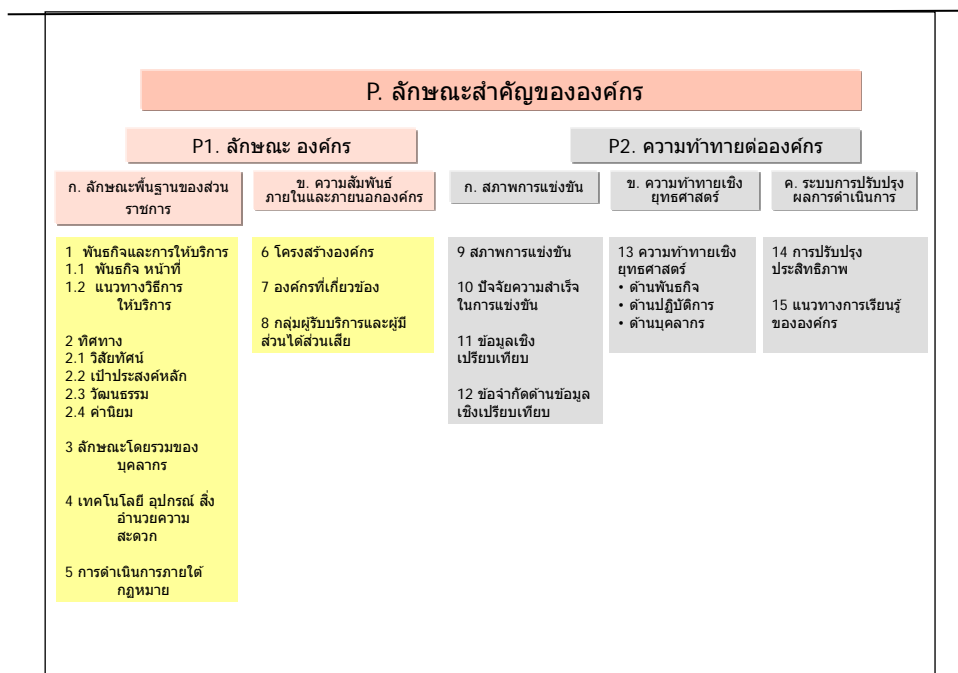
P. ลักษณะสำคัญขององค์กร

P1. ลักษณะ องค์กร

P2. ความท้าทายต่อองค์กร

ก. ลักษณะพื้นฐานของส่วนราชการ

ข. ความสัมพันธ์ภายในและภายนอกองค์กร

ก. สภาพการแข่งขัน

ข. ความท้าทายเชิงยุทธศาสตร์

ค. ระบบการปรับปรุงผลการดำเนินการ

1 พันธกิจและการให้บริการ
1.1 พันธกิจ หน้าที่
1.2 แนวทางวิธีการให้บริการ

2 ทิศทาง
2.1 วิสัยทัศน์
2.2 เป้าประสงค์หลัก
2.3 วัฒนธรรม
2.4 ค่านิยม

3 ลักษณะโดยรวมของบุคลากร

4 เทคโนโลยี อุปกรณ์ สิ่งอำนวยความสะดวก

5 การดำเนินการภายใต้กฎหมาย

6 โครงสร้างองค์กร

7 องค์กรที่เกี่ยวข้อง

8 กลุ่มผู้รับบริการและผู้มีส่วนได้ส่วนเสีย

9 สภาพการแข่งขัน

10 ปัจจัยความสำเร็จในการแข่งขัน

11 ข้อมูลเชิงเปรียบเทียบ

12 ข้อจำกัดด้านข้อมูลเชิงเปรียบเทียบ

13 ความท้าทายเชิงยุทธศาสตร์
• ด้านพันธกิจ
• ด้านปฏิบัติการ
• ด้านบุคลากร

14 การปรับปรุงประสิทธิภาพ

15 แนวทางการเรียนรู้ขององค์กร